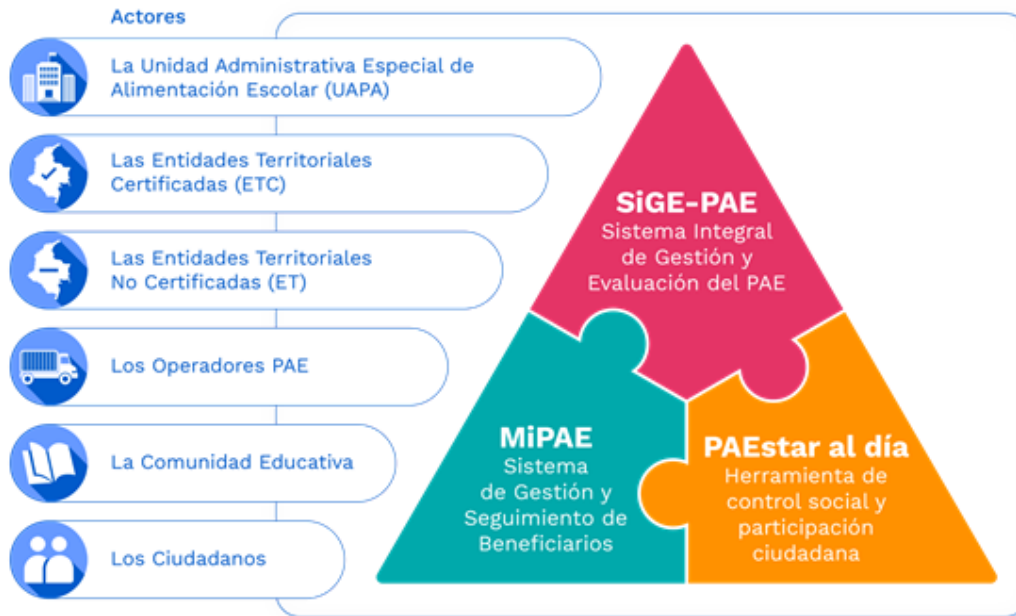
Actores

La Unidad Administrativa Especial de Alimentación Escolar (UAPA)

Las Entidades Territoriales Certificadas (ETC)

Las Entidades Territoriales No Certificadas (ET)

Los Operadores PAE

La Comunidad Educativa

Los Ciudadanos

SiGE-PAE
Sistema Integral de Gestión y Evaluación del PAE

MiPAE
Sistema de Gestión y Seguimiento de Beneficiarios

PAEstar al día
Herramienta de control social y participación ciudadana